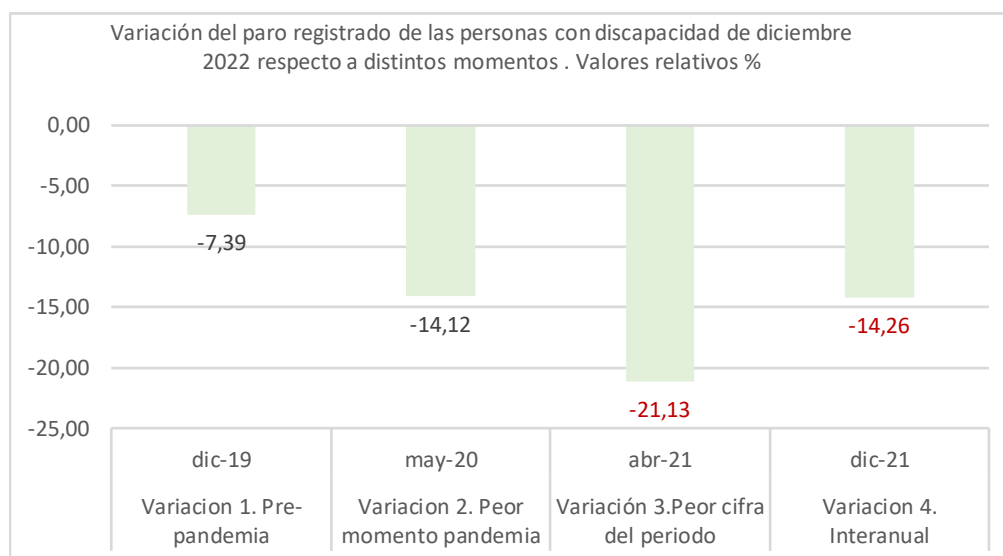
Variación del paro registrado de las personas con discapacidad de diciembre 2022 respecto a distintos momentos . Valores relativos %

0,00
-5,00
-10,00
-15,00
-20,00
-25,00

-7,39
-14,12
-21,13
-14,26

| dic-19 | may-20 | abr-21 | dic-21 |
|---|---|---|---|
| Variacion 1. Pre-pandemia | Variacion 2. Peor momento pandemia | Variación 3.Peor cifra del periodo | Variacion 4. Interanual |